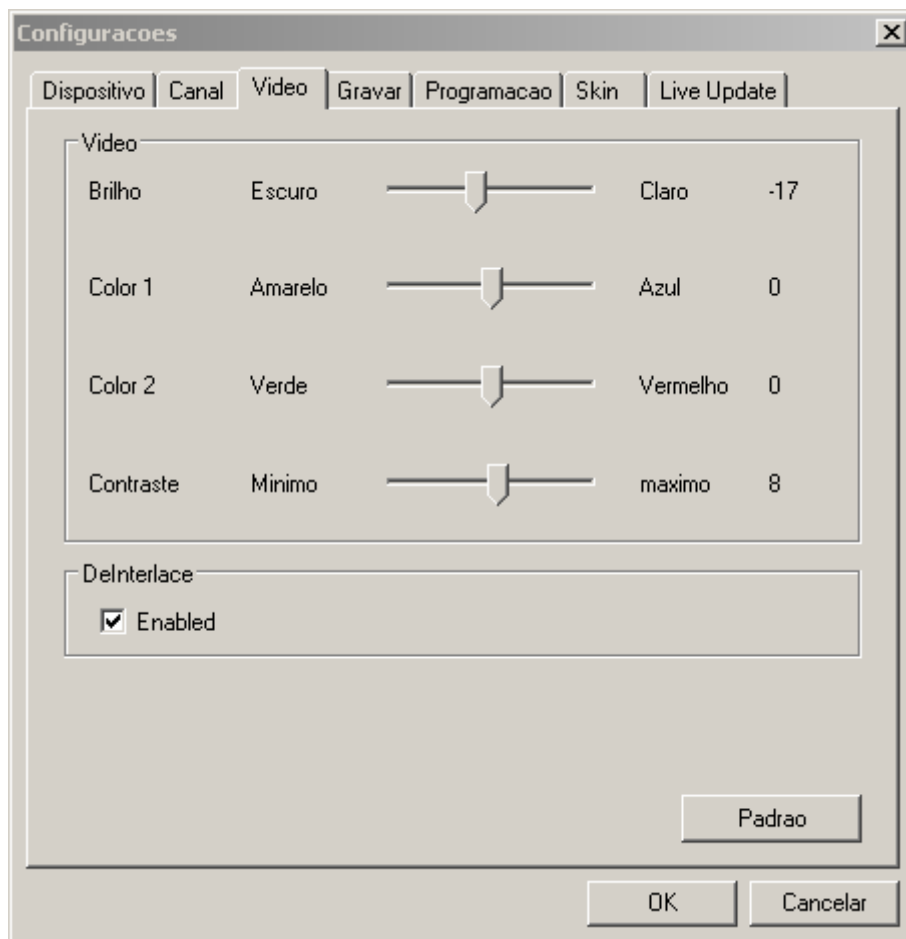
Configuracoes

Dispositivo | Canal | Video | Gravar | Programacao | Skin | Live Update

Video

Brilho Escuro Claro -17

Color 1 Amarelo Azul 0

Color 2 Verde Vermelho 0

Contraste Minimo maximo 8

DeInterlace

☑ Enabled

Padrao

OK Cancelar